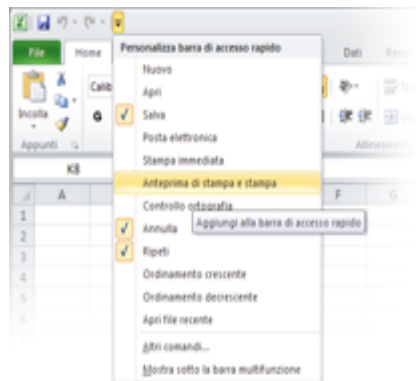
File
Home
Incolla
Appunti
Calib
G
K8
A
1
2
3
4
5
Dati
Revis
Allineamen
F
Personalizza barra di accesso rapido
Nuovo
Apri
Salva
Posta elettronica
Stampa immediata
Anteprima di stampa e stampa
Controllo ortografia
Aggiungi alla barra di accesso rapido
Annulla
Ripeti
Ordinamento crescente
Ordinamento decrescente
Apri file recente
Altri comandi...
Mostra sotto la barra multifunzione